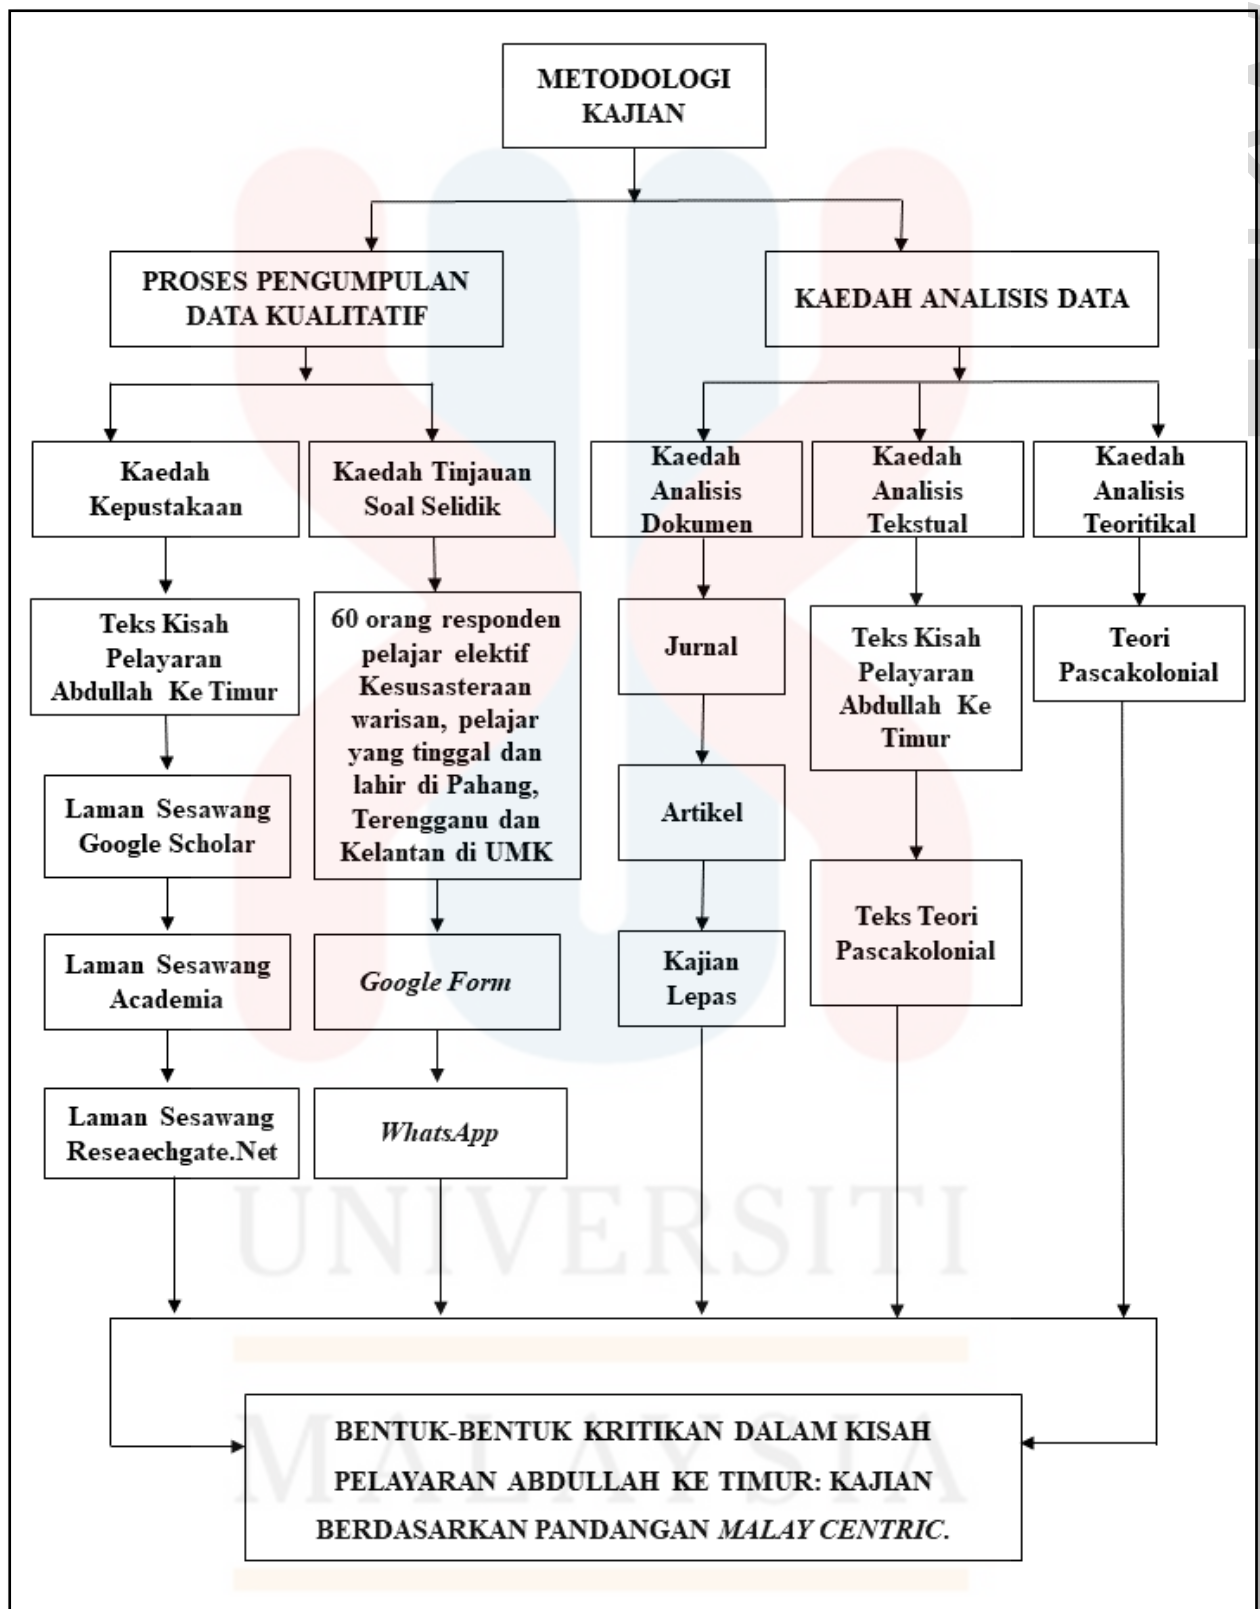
METODOLOGI KAJIAN

PROSES PENGUMPULAN DATA KUALITATIF

KAEDAH ANALISIS DATA

Kaedah Kepustakaan

Teks Kisah Pelayaran Abdullah Ke Timur

Laman Sesawang Google Scholar

Laman Sesawang Academia

Laman Sesawang Reseaechgate.Net

Kaedah Tinjauan Soal Selidik

60 orang responden pelajar elektif Kesusasteraan warisan, pelajar yang tinggal dan lahir di Pahang, Terengganu dan Kelantan di UMK

Google Form

WhatsApp

Kaedah Analisis Dokumen

Jurnal

Artikel

Kajian Lepas

Kaedah Analisis Tekstual

Teks Kisah Pelayaran Abdullah Ke Timur

Teks Teori Pascakolonial

Kaedah Analisis Teoritikal

Teori Pascakolonial

UNIVERSITI

MALAYSIA

BENTUK-BENTUK KRITIKAN DALAM KISAH PELAYARAN ABDULLAH KE TIMUR: KAJIAN BERDASARKAN PANDANGAN MALAY CENTRIC.